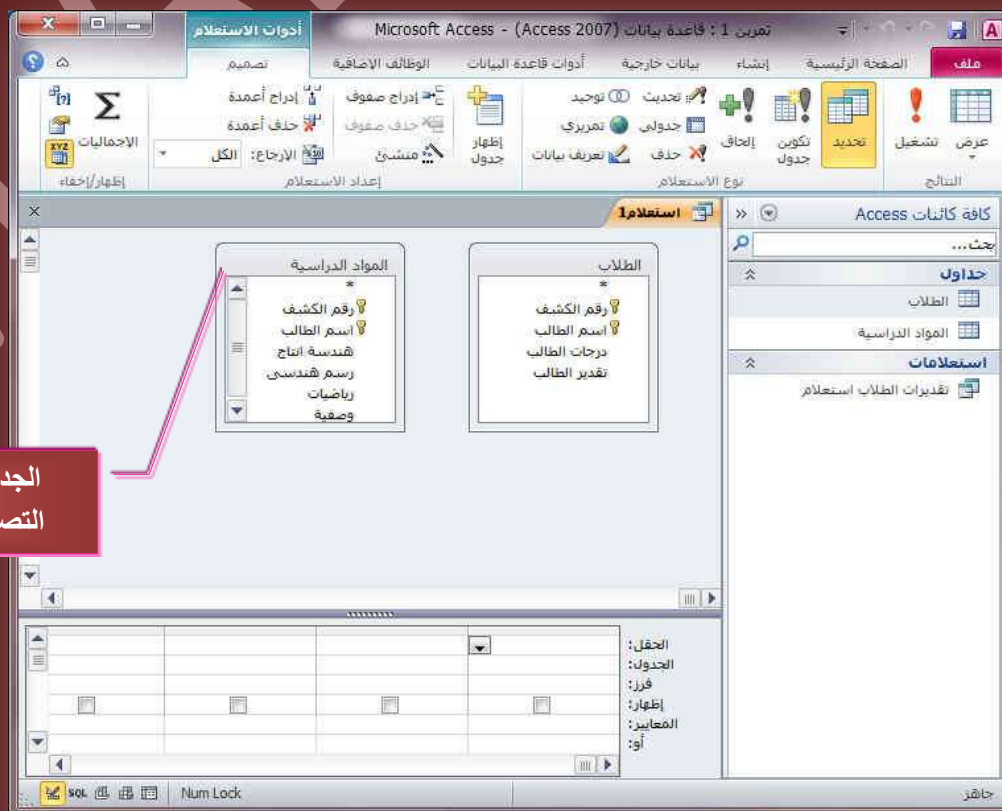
أدوات الاستعلام
Microsoft Access - (Access 2007) تمرين 1 : قاعدة بيانات
ملف
الصفحة الرئيسية
إنشاء
بيانات خارجية
أدوات قاعدة البيانات
الوظائف الإضافية
تصميم
عرض
تشغيل
النتائج
تحديد
تكوين جدول
إلحاق
تحديث
جدولي
حذف
توحيد
تمريري
تعريف بيانات
نوع الاستعلام
إظهار جدول
إدراج صفوف
حذف صفوف
منشئ
إدراج أعمدة
حذف أعمدة
الإرجاع: الكل
إعداد الاستعلام
الإجماليات
إظهار/إخفاء
كافة كائنات Access
بحث...
جداول
الطلاب
المواد الدراسية
استعلامات
تقديرات الطلاب استعلام
استعلام1
الطلاب
*
رقم الكشف
اسم الطالب
درجات الطالب
تقدير الطالب
المواد الدراسية
*
رقم الكشف
اسم الطالب
هندسة انتاج
رسم هندسى
رياضيات
وصفية
الجد
التص
الحقل:
الجدول:
فرز:
إظهار:
المعايير:
أو:
جاهز
Num Lock
SQL